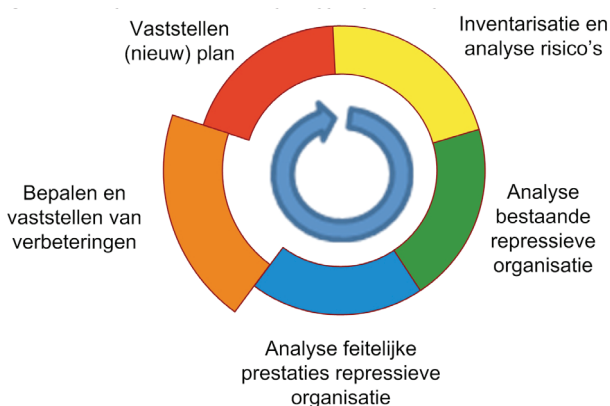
Vaststellen (nieuw) plan

Inventarisatie en analyse risico's

Analyse bestaande repressieve organisatie

Analyse feitelijke prestaties repressieve organisatie

Bepalen en vaststellen van verbeteringen